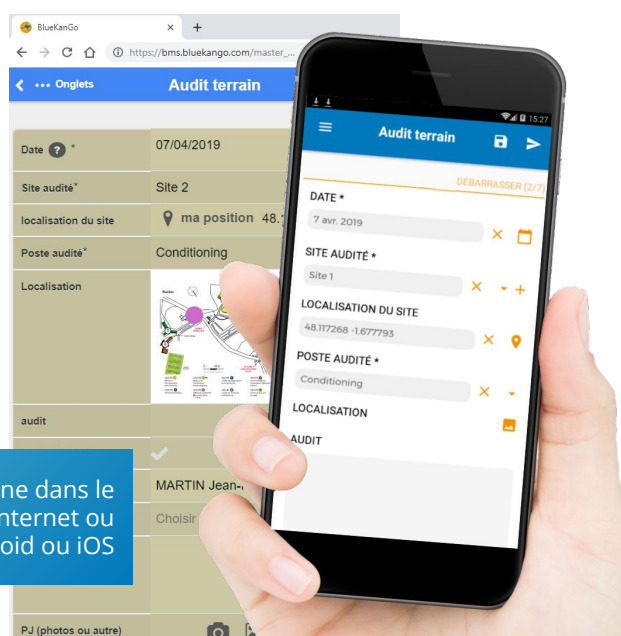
BlueKanGo
https://bms.bluekango.com/master_...
Onglets
Audit terrain
Date *
07/04/2019
Site audité*
Site 2
localisation du site
ma position 48.1
Poste audité*
Conditioning
Localisation
audit
MARTIN Jean-
Choisir
PJ (photos ou autre)
ne dans le
nternet ou
oid ou iOS

15:27
Audit terrain
DEBARRASSER (2/7)
DATE *
7 avr. 2019
SITE AUDITÉ *
Site 1
LOCALISATION DU SITE
48.117268 -1.677793
POSTE AUDITÉ *
Conditioning
LOCALISATION
AUDIT